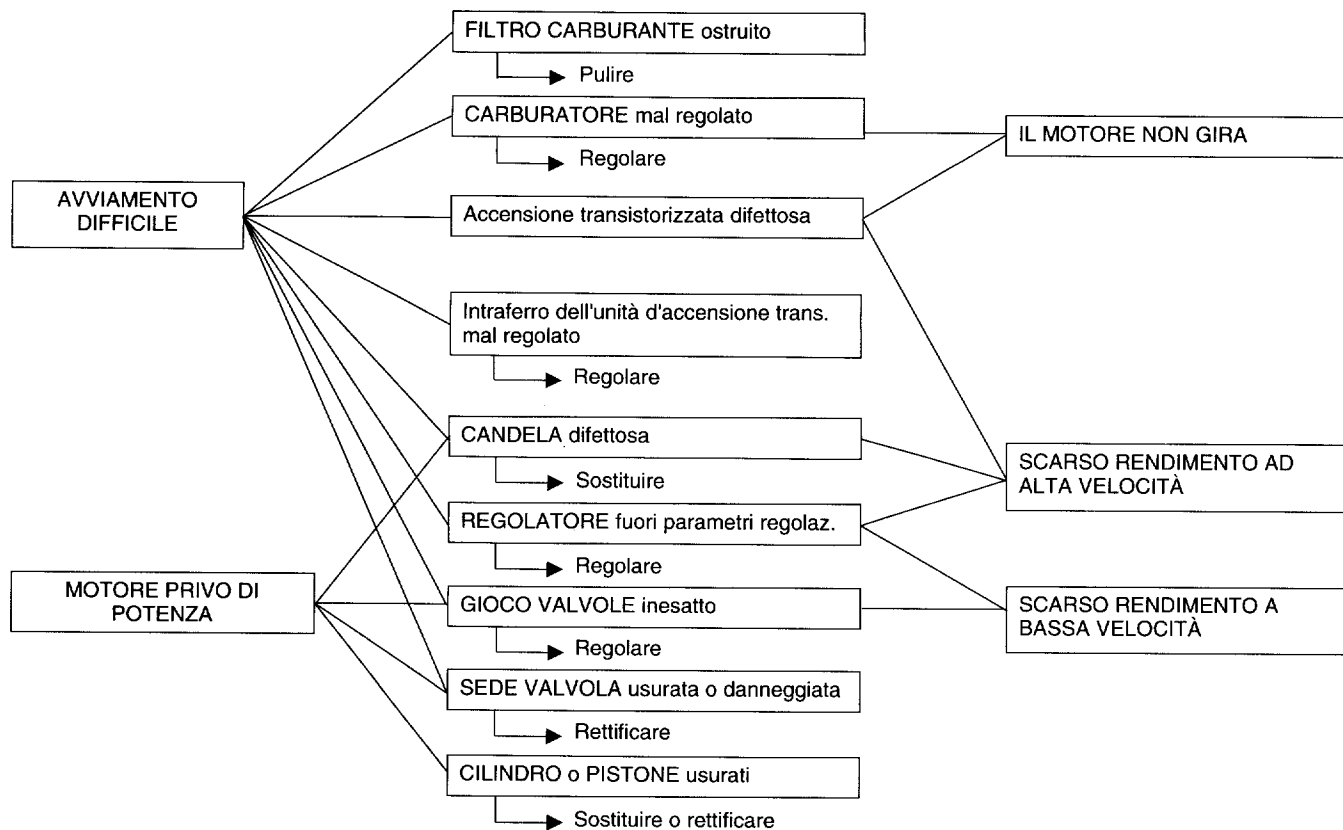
AVVIAMENTO DIFFICILE

MOTORE PRIVO DI POTENZA

FILTRO CARBURANTE ostruito

Pulire

CARBURATORE mal regolato

Regolare

Accensione transistorizzata difettosa

Intraferro dell'unità d'accensione trans. mal regolato

Regolare

CANDELA difettosa

Sostituire

REGOLATORE fuori parametri regolaz.

Regolare

GIOCO VALVOLE inesatto

Regolare

SEDE VALVOLA usurata o danneggiata

Rettificare

CILINDRO o PISTONE usurati

Sostituire o rettificare

IL MOTORE NON GIRA

SCARSO RENDIMENTO AD ALTA VELOCITÀ

SCARSO RENDIMENTO A BASSA VELOCITÀ